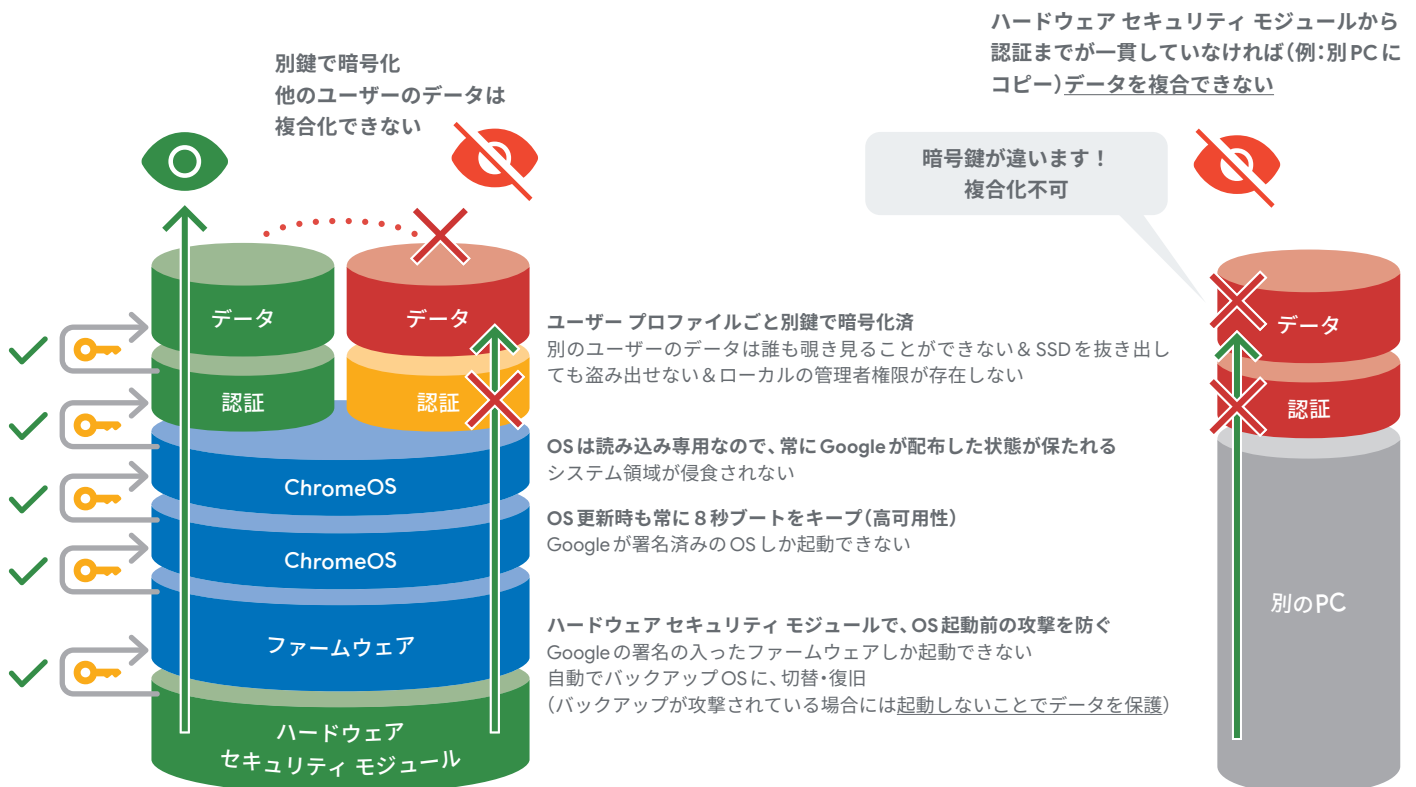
別鍵で暗号化
他のユーザーのデータは
複合化できない

ハードウェア セキュリティ モジュールから
認証までが一貫していなければ（例：別 PC に
コピー）データを複合できない

暗号鍵が違います！
複合化不可

データ

データ

認証

認証

ChromeOS

ChromeOS

ファームウェア

ハードウェア
セキュリティ モジュール

ユーザー プロファイルごと別鍵で暗号化済
別のユーザーのデータは誰も覗き見ることができない＆ SSD を抜き出しても盗み出せない＆ローカルの管理者権限が存在しない

OS は読み込み専用なので、常に Google が配布した状態が保たれる
システム領域が侵食されない

OS 更新時も常に 8 秒ブートをキープ（高可用性）
Google が署名済みの OS しか起動できない

ハードウェア セキュリティ モジュールで、OS 起動前の攻撃を防ぐ
Google の署名の入ったファームウェアしか起動できない
自動でバックアップ OS に、切替・復旧
（バックアップが攻撃されている場合には起動しないことでデータを保護）

データ

認証

別の PC